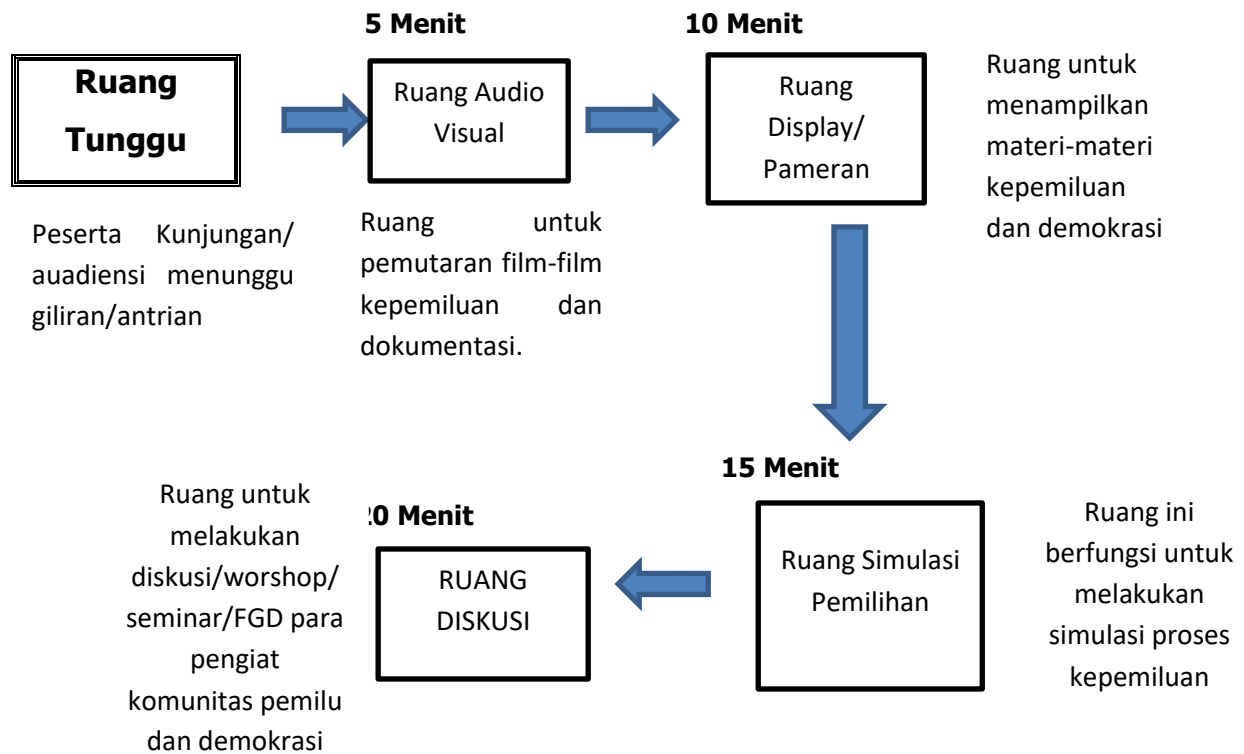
Ruang Tunggu

Peserta Kunjungan/ auadiensi menunggu giliran/antrian

5 Menit

Ruang Audio Visual

Ruang untuk pemutaran film-film kepemiluan dan dokumentasi.

10 Menit

Ruang Display/ Pameran

Ruang untuk menampilkan materi-materi kepemiluan dan demokrasi

15 Menit

Ruang Simulasi Pemilihan

Ruang ini berfungsi untuk melakukan simulasi proses kepemiluan

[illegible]0 Menit

RUANG DISKUSI

Ruang untuk melakukan diskusi/worshop/ seminar/FGD para pengiat komunitas pemilu dan demokrasi